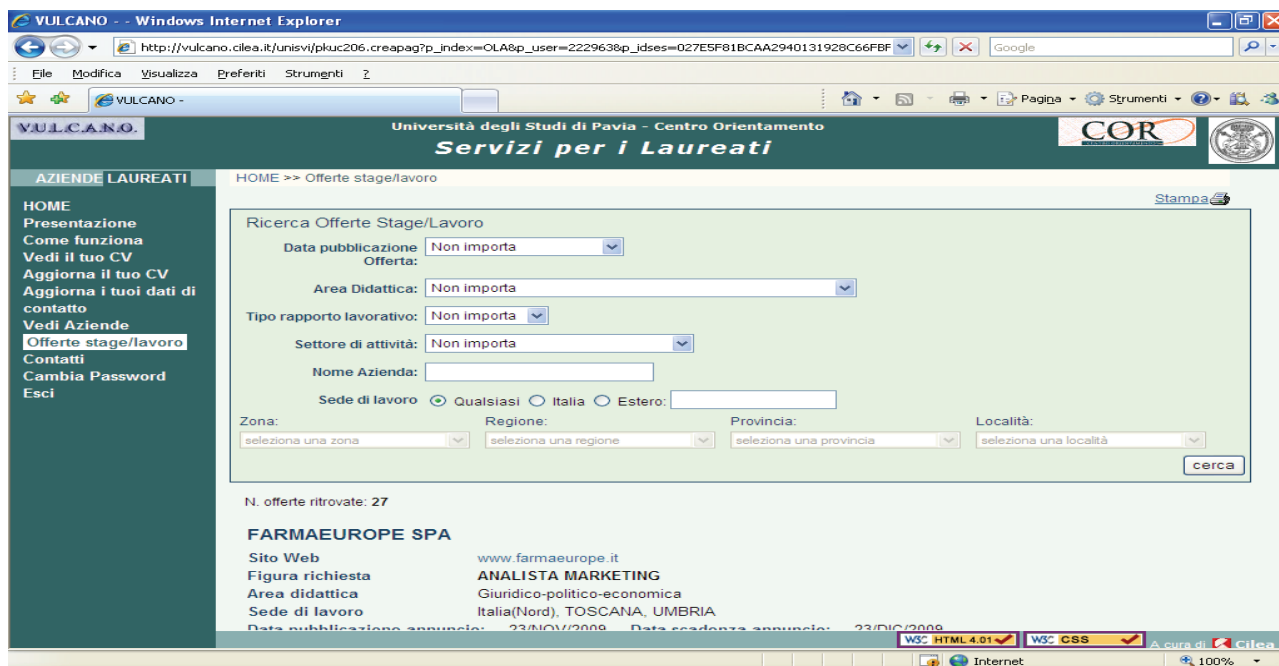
VULCANO - - Windows Internet Explorer

http://vulcano.cilea.it/unisvi/pkuc206.creapag?p_index=OLA&p_user=222963&p_idses=027E5F81BCAA2940131928C66FBF

Google

File Modifica Visualizza Preferiti Strumenti ?

VULCANO -

Pagina Strumenti

V.U.L.C.A.N.O.

Università degli Studi di Pavia - Centro Orientamento

Servizi per i Laureati

COR

AZIENDE LAUREATI

HOME >> Offerte stage/lavoro

Stampa

HOME
Presentazione
Come funziona
Vedi il tuo CV
Aggiorna il tuo CV
Aggiorna i tuoi dati di contatto
Vedi Aziende
Offerte stage/lavoro
Contatti
Cambia Password
Esci

Ricerca Offerte Stage/Lavoro

Data pubblicazione Offerta: Non importa

Area Didattica: Non importa

Tipo rapporto lavorativo: Non importa

Settore di attività: Non importa

Nome Azienda:

Sede di lavoro Qualsiasi Italia Estero:

Zona: seleziona una zona

Regione: seleziona una regione

Provincia: seleziona una provincia

Località: seleziona una località

cerca

N. offerte ritrovate: 27

FARMAEUROPE SPA

| | |
|---|---|
| Sito Web | www.farmaeurope.it |
| Figura richiesta | ANALISTA MARKETING |
| Area didattica | Giuridico-politico-economica |
| Sede di lavoro | Italia(Nord), TOSCANA, UMBRIA |

Data pubblicazione annuncio: 23/NOV/2009 Data scadenza annuncio: 23/DIC/2009

W3C HTML 4.01 W3C CSS A cura di Cilea

Internet 100%